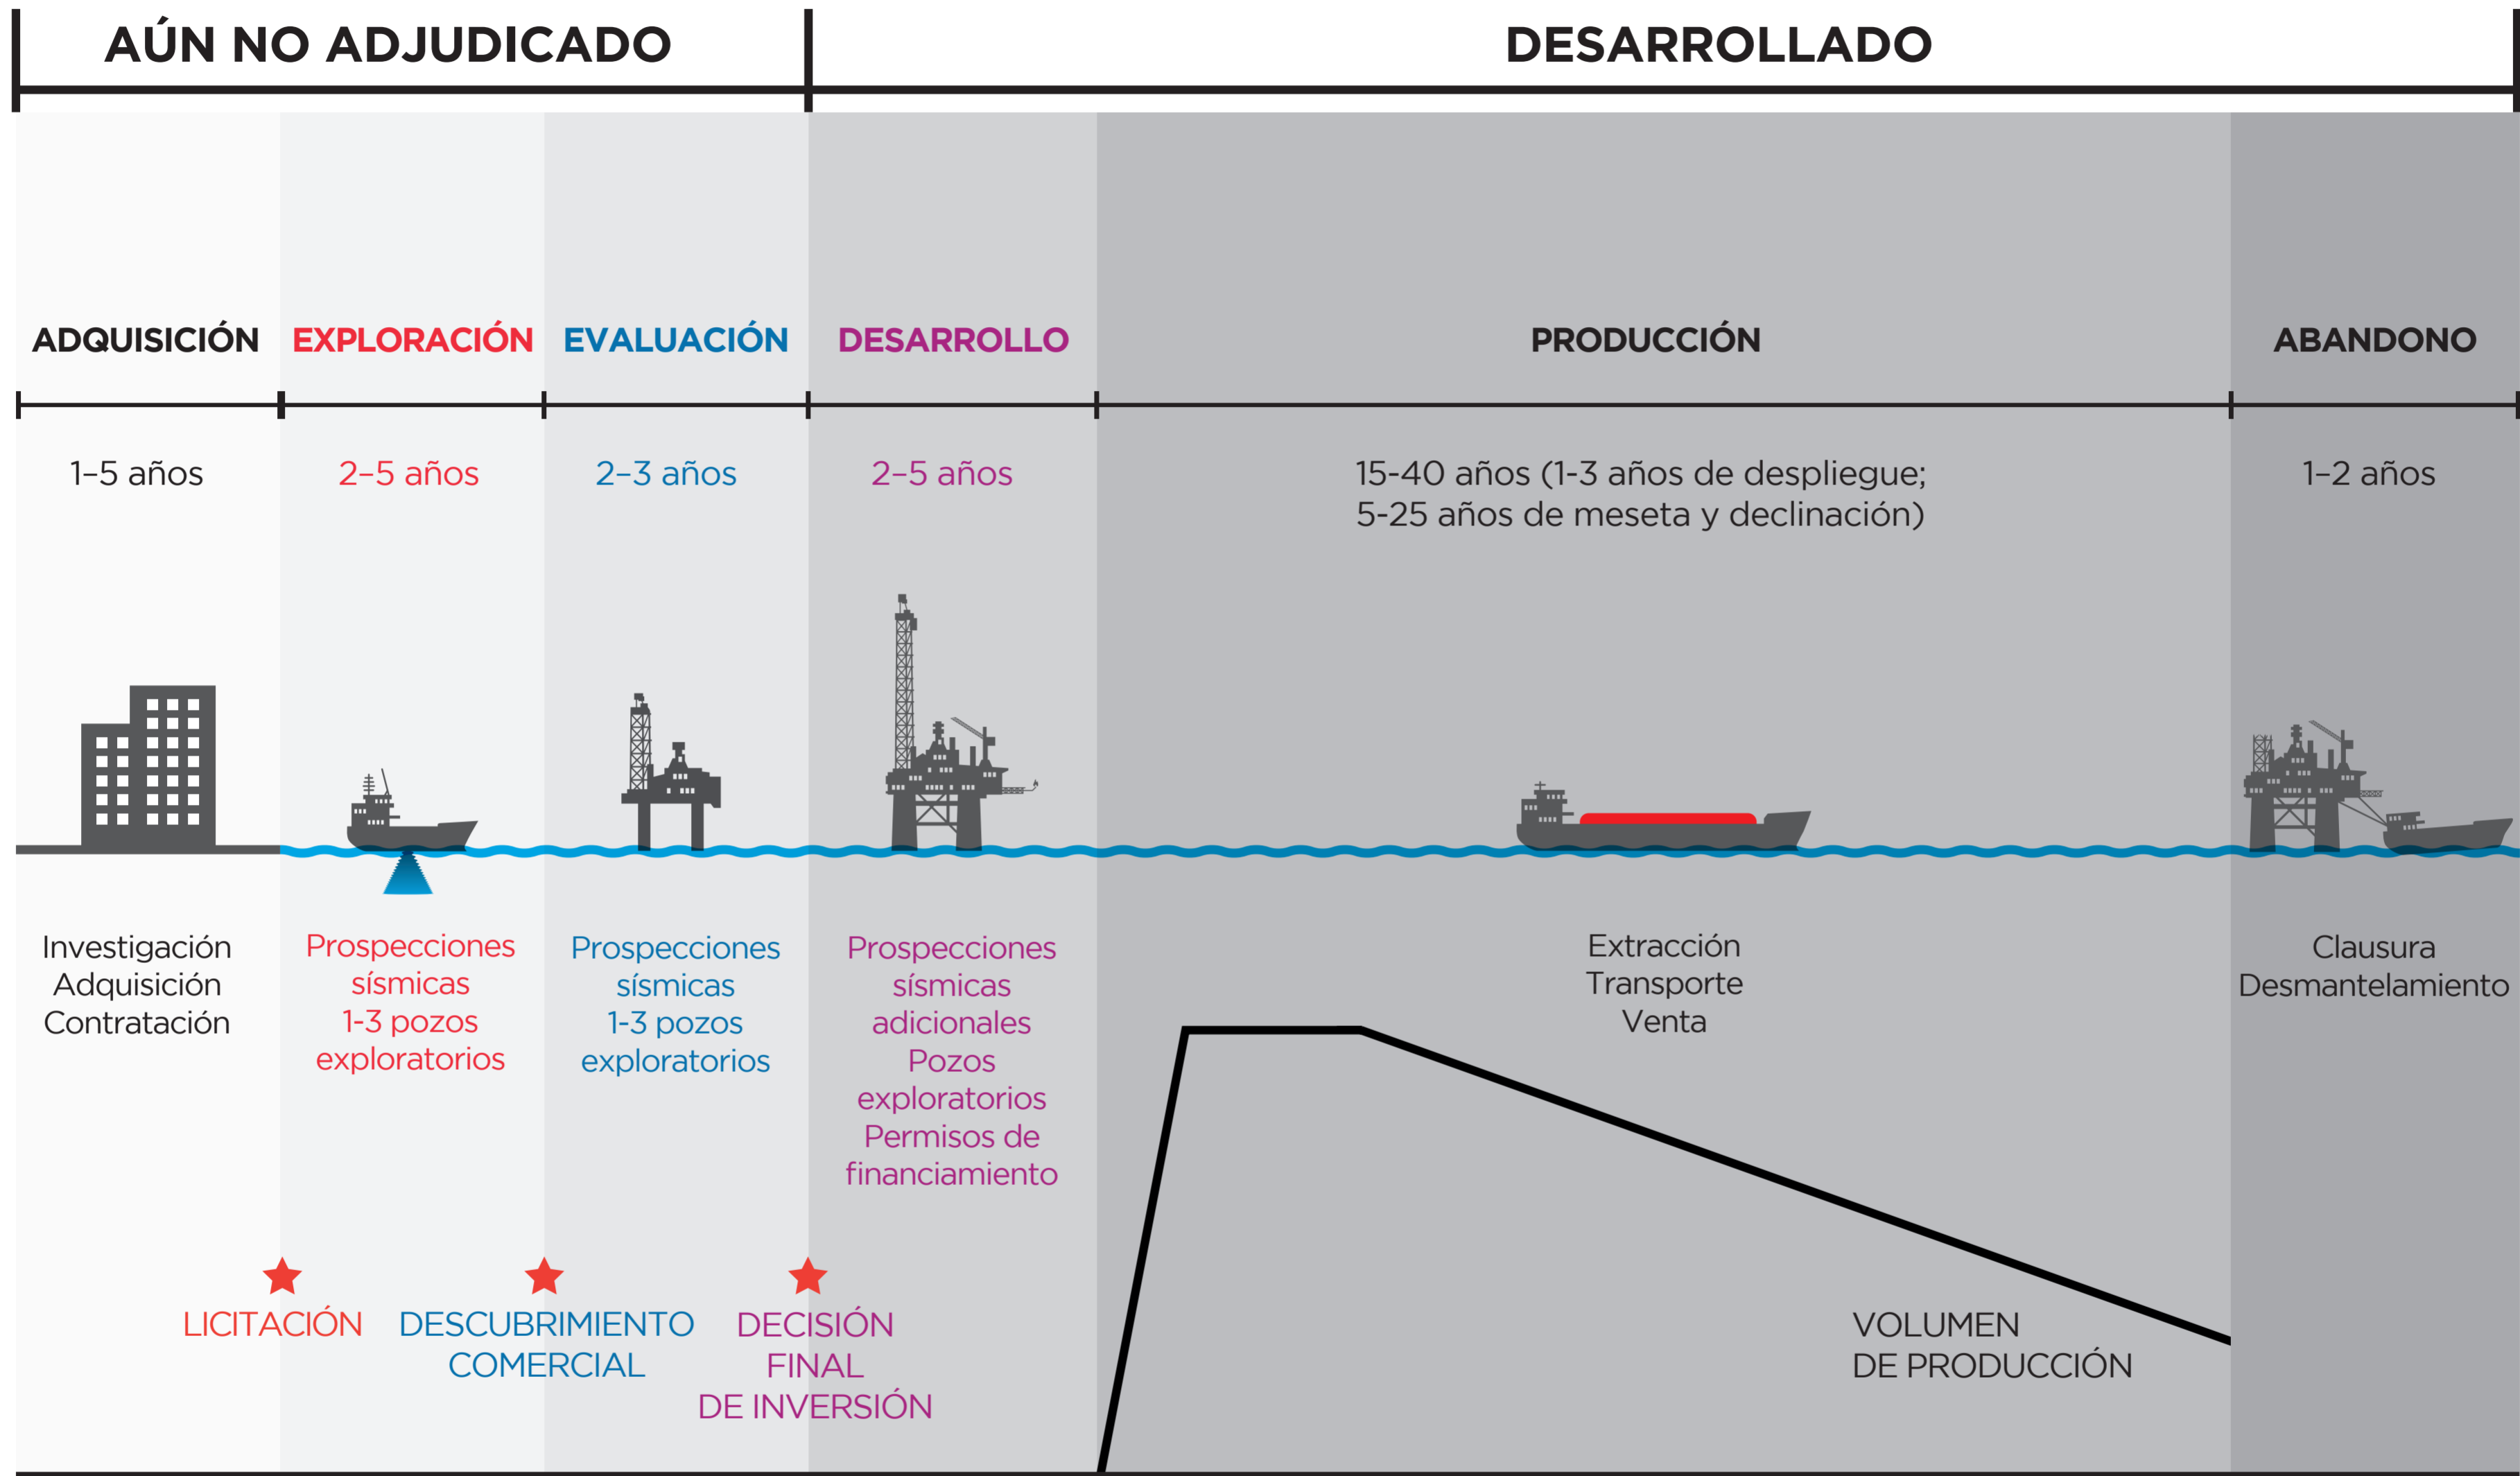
AÚN NO ADJUDICADO

DESARROLLADO

ADQUISICIÓN

EXPLORACIÓN

EVALUACIÓN

DESARROLLO

PRODUCCIÓN

ABANDONO

1–5 años

2–5 años

2–3 años

2–5 años

15-40 años (1-3 años de despliegue; 5-25 años de meseta y declinación)

1–2 años

Investigación
Adquisición
Contratación

Prospecciones sísmicas
1-3 pozos exploratorios

Prospecciones sísmicas
1-3 pozos exploratorios

Prospecciones sísmicas adicionales
Pozos exploratorios
Permisos de financiamiento

Extracción
Transporte
Venta

Clausura
Desmantelamiento

LICITACIÓN

DESCUBRIMIENTO COMERCIAL

DECISIÓN FINAL DE INVERSIÓN

VOLUMEN DE PRODUCCIÓN